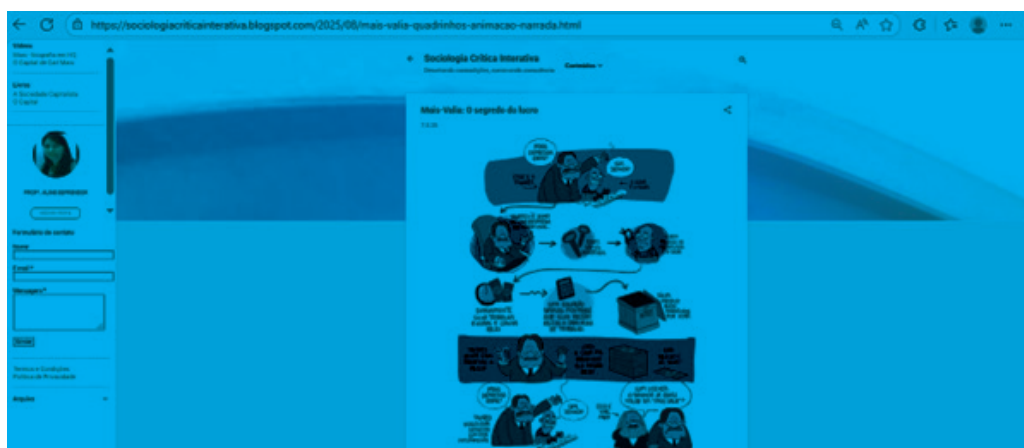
https://sociologiacriticainterativa.blogspot.com/2025/08/mais-valia-quadrinhos-animacao-narrada.html

Vídeos
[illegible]
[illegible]

Livros
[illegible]
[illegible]

PROF. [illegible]

Formulário de contato
Nome
E-mail*
Mensagem*
Enviar

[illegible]
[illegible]

Arquivo

Sociologia Crítica Interativa
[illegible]
Conteúdos

Mais-Valia: O segredo do lucro
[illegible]

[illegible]